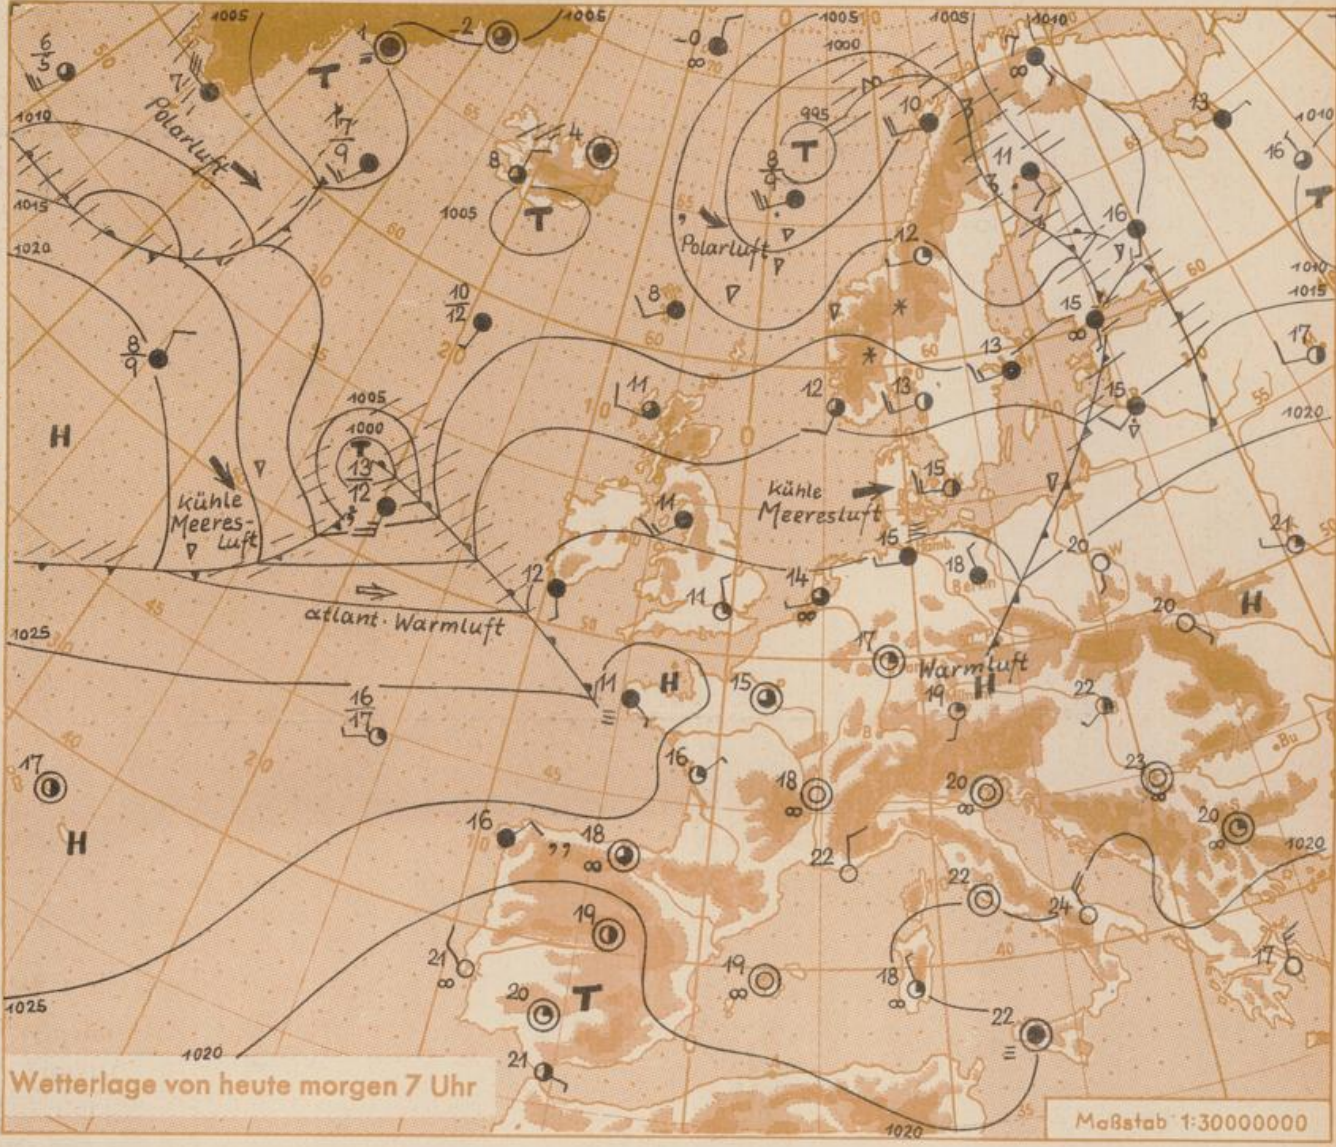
1005
1005
1005
1005
1010
1000
995
1010
1010
1015
1020
1025
1005
1000
1005
1020
1025
1020
1020
1020
1010
1015
Polarluft
Polarluft
kühle Meeresluft
kühle Meeresluft
atlant. Warmluft
Warmluft
H
H
H
H
H
T
T
T
T
T
6/5
1
2
-0
7
13
16
8
4
8/9
10
11
16
17/9
12
15
8
10/12
8/9
11
12
13
13
17
15
15
13/12
11
12
11
14
15
18
21
20
20
16/17
11
15
17
19
22
16
18
20
23
20
17
16
18
22
22
24
19
19
17
21
20
18
22
21
Wetterlage von heute morgen 7 Uhr
Maßstab 1:30000000